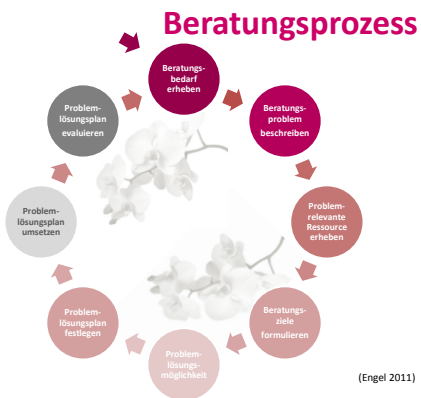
Beratungsprozess

Beratungsbedarf erheben

Beratungsproblem beschreiben

Problemrelevante Ressource erheben

Beratungsziele formulieren

Problemlösungsmöglichkeit

Problemlösungsplan festlegen

Problemlösungsplan umsetzen

Problemlösungsplan evaluieren

(Engel 2011)